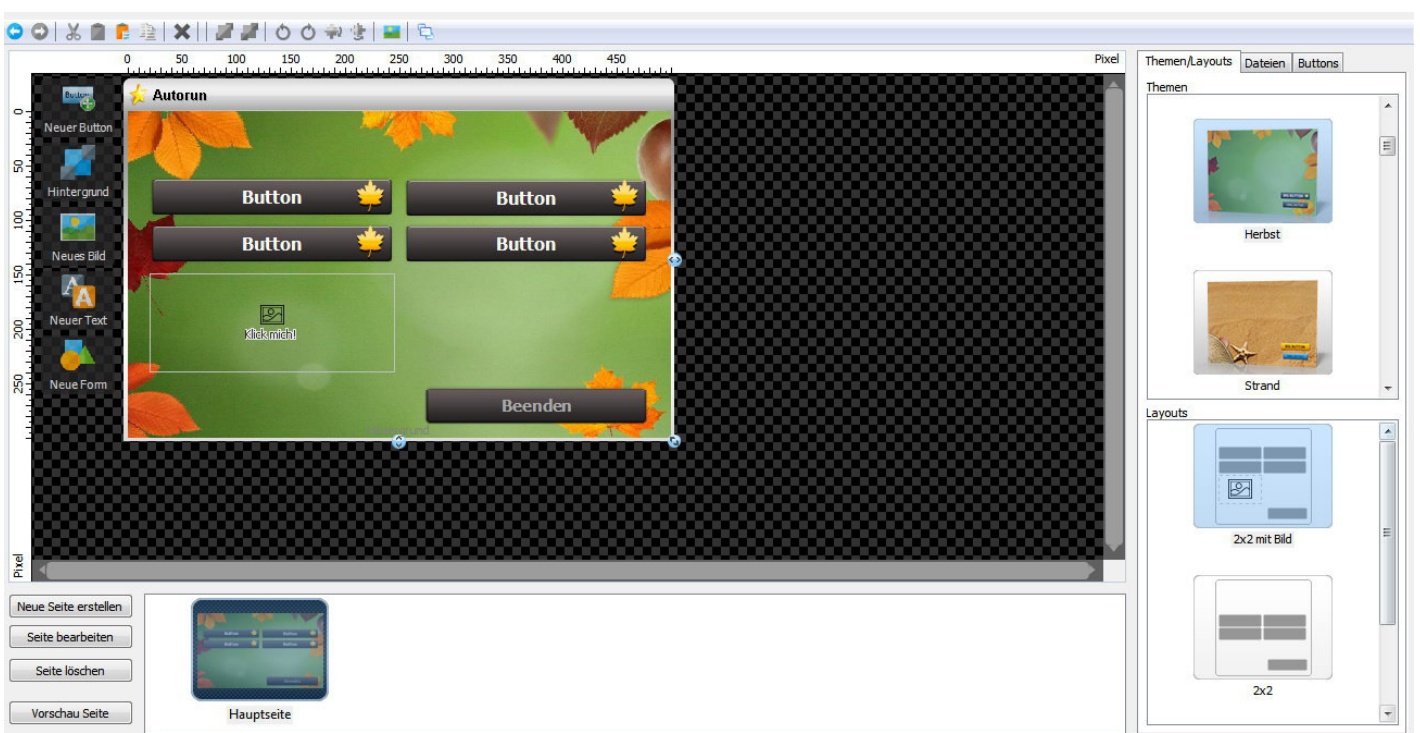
0 50 100 150 200 250 300 350 400 450 Pixel

0 50 100 150 200 250 Pixel

Neuer Button
Hintergrund
Neues Bild
Neuer Text
Neue Form

Autorun

Button
Button
Button
Button

Klick mich!

Beenden

Neue Seite erstellen
Seite bearbeiten
Seite löschen
Vorschau Seite

Hauptseite

Themen/Layouts | Dateien | Buttons

Themen

Herbst

Strand

Layouts

2x2 mit Bild

2x2